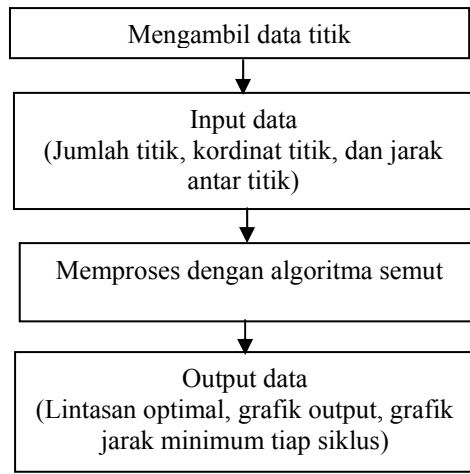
Mengambil data titik

Input data
(Jumlah titik, kordinat titik, dan jarak antar titik)

Memproses dengan algoritma semut

Output data
(Lintasan optimal, grafik output, grafik jarak minimum tiap siklus)